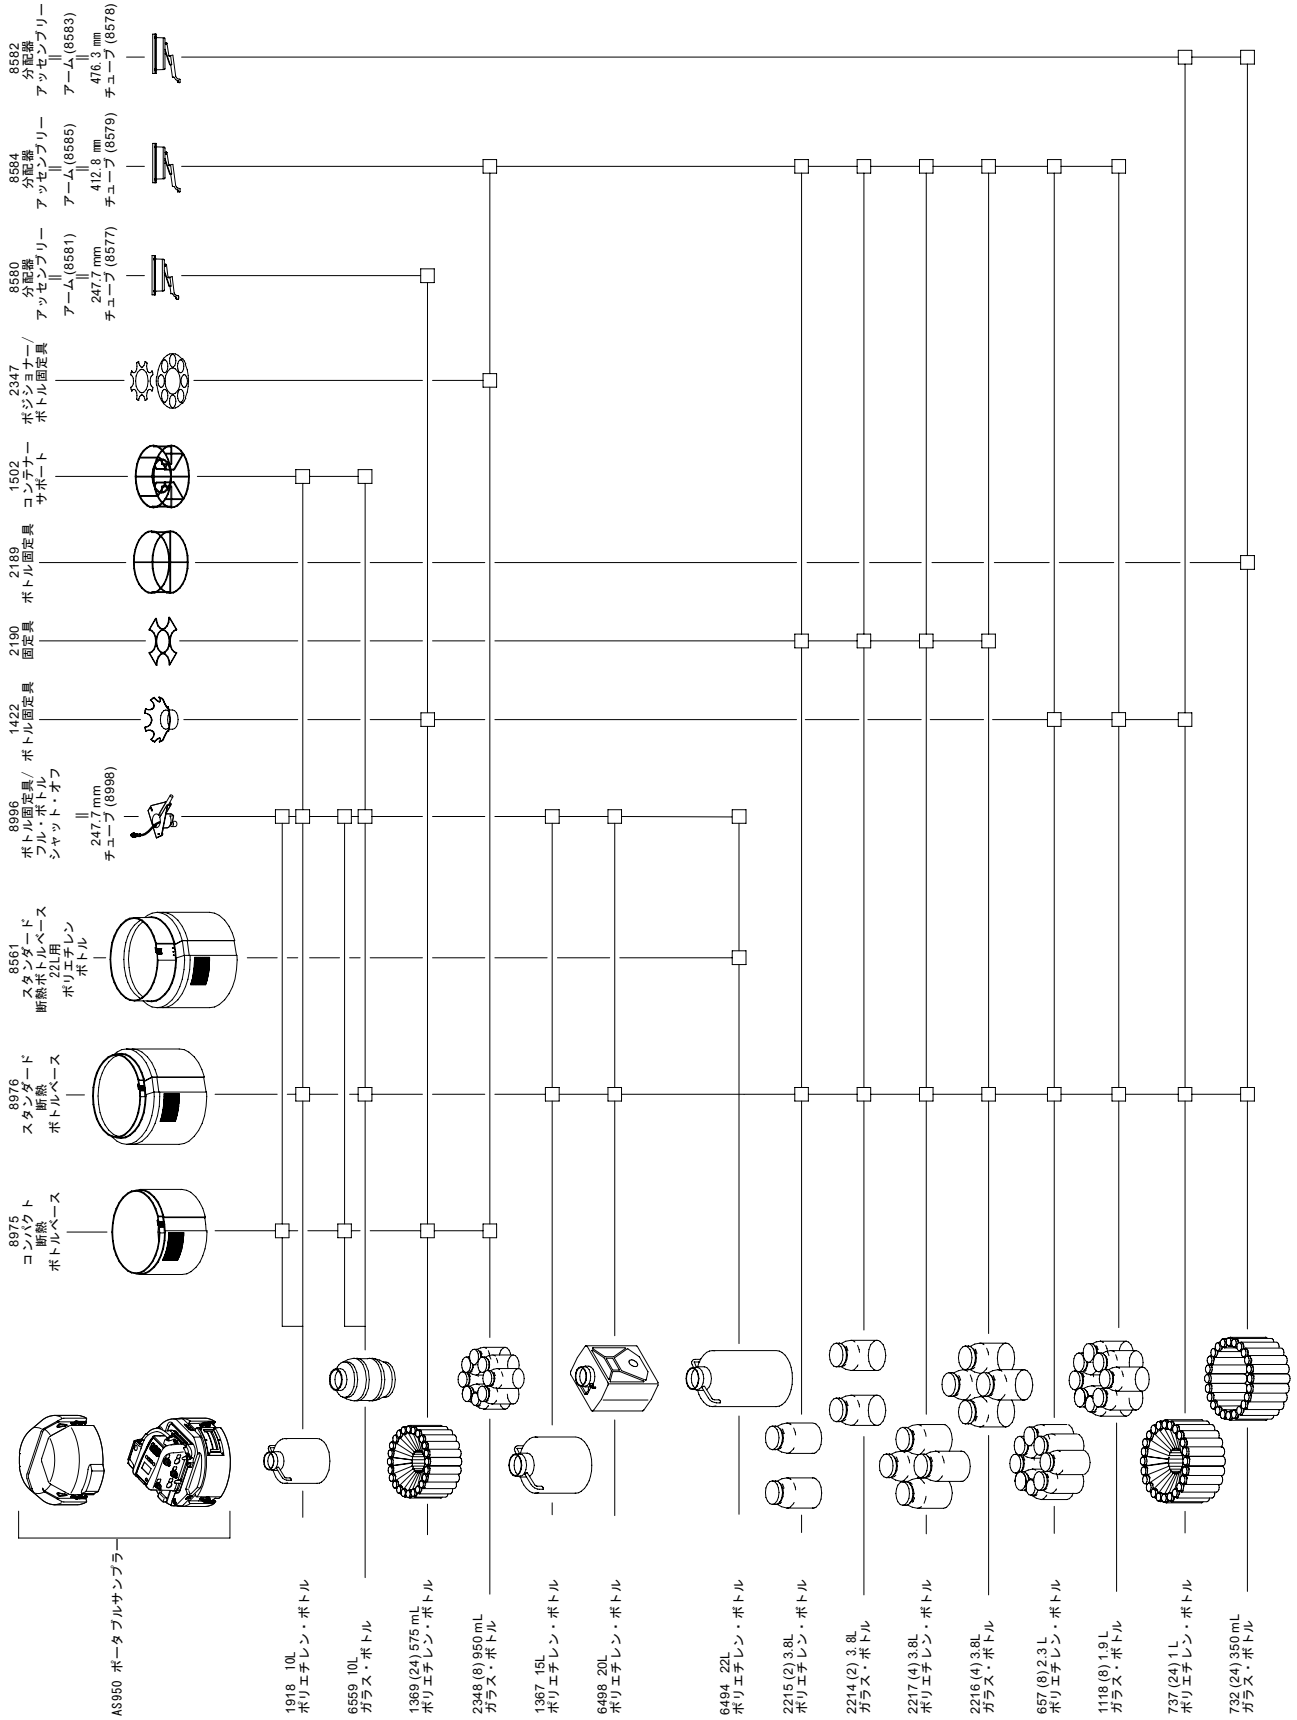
8582
分配器
アッセンブリー
=
アーム (8583)
=
476.3 mm
チューブ (8578)

8584
分配器
アッセンブリー
=
アーム (8585)
=
412.8 mm
チューブ (8579)

8580
分配器
アッセンブリー
=
アーム (8581)
=
247.7 mm
チューブ (8577)

2347
ポジショナー/
ボトル固定具

1502
コンテナー
サポート

2189
ボトル固定具

2190
固定具

1422
ボトル固定具

8996
ボトル固定具/
フル・ボトル
シャット・オフ
=
247.7 mm
チューブ (8998)

8561
スタンダード
断熱ボトルベース
22L用
ポリエチレン
ボトル

8976
スタンダード
断熱
ボトルベース

8975
コンパクト
断熱
ボトルベース

AS950 ポータブルサンプラー

1918 10L
ポリエチレン・ボトル

6559 10L
ガラス・ボトル

1369 (24) 575 mL
ポリエチレン・ボトル

2348 (8) 950 mL
ガラス・ボトル

1367 15L
ポリエチレン・ボトル

6498 20L
ポリエチレン・ボトル

6494 22L
ポリエチレン・ボトル

2215 (2) 3.8L
ポリエチレン・ボトル

2214 (2) 3.8L
ガラス・ボトル

2217 (4) 3.8L
ポリエチレン・ボトル

2216 (4) 3.8L
ガラス・ボトル

657 (8) 2.3 L
ポリエチレン・ボトル

1118 (8) 1.9 L
ガラス・ボトル

737 (24) 1 L
ポリエチレン・ボトル

732 (24) 350 mL
ガラス・ボトル